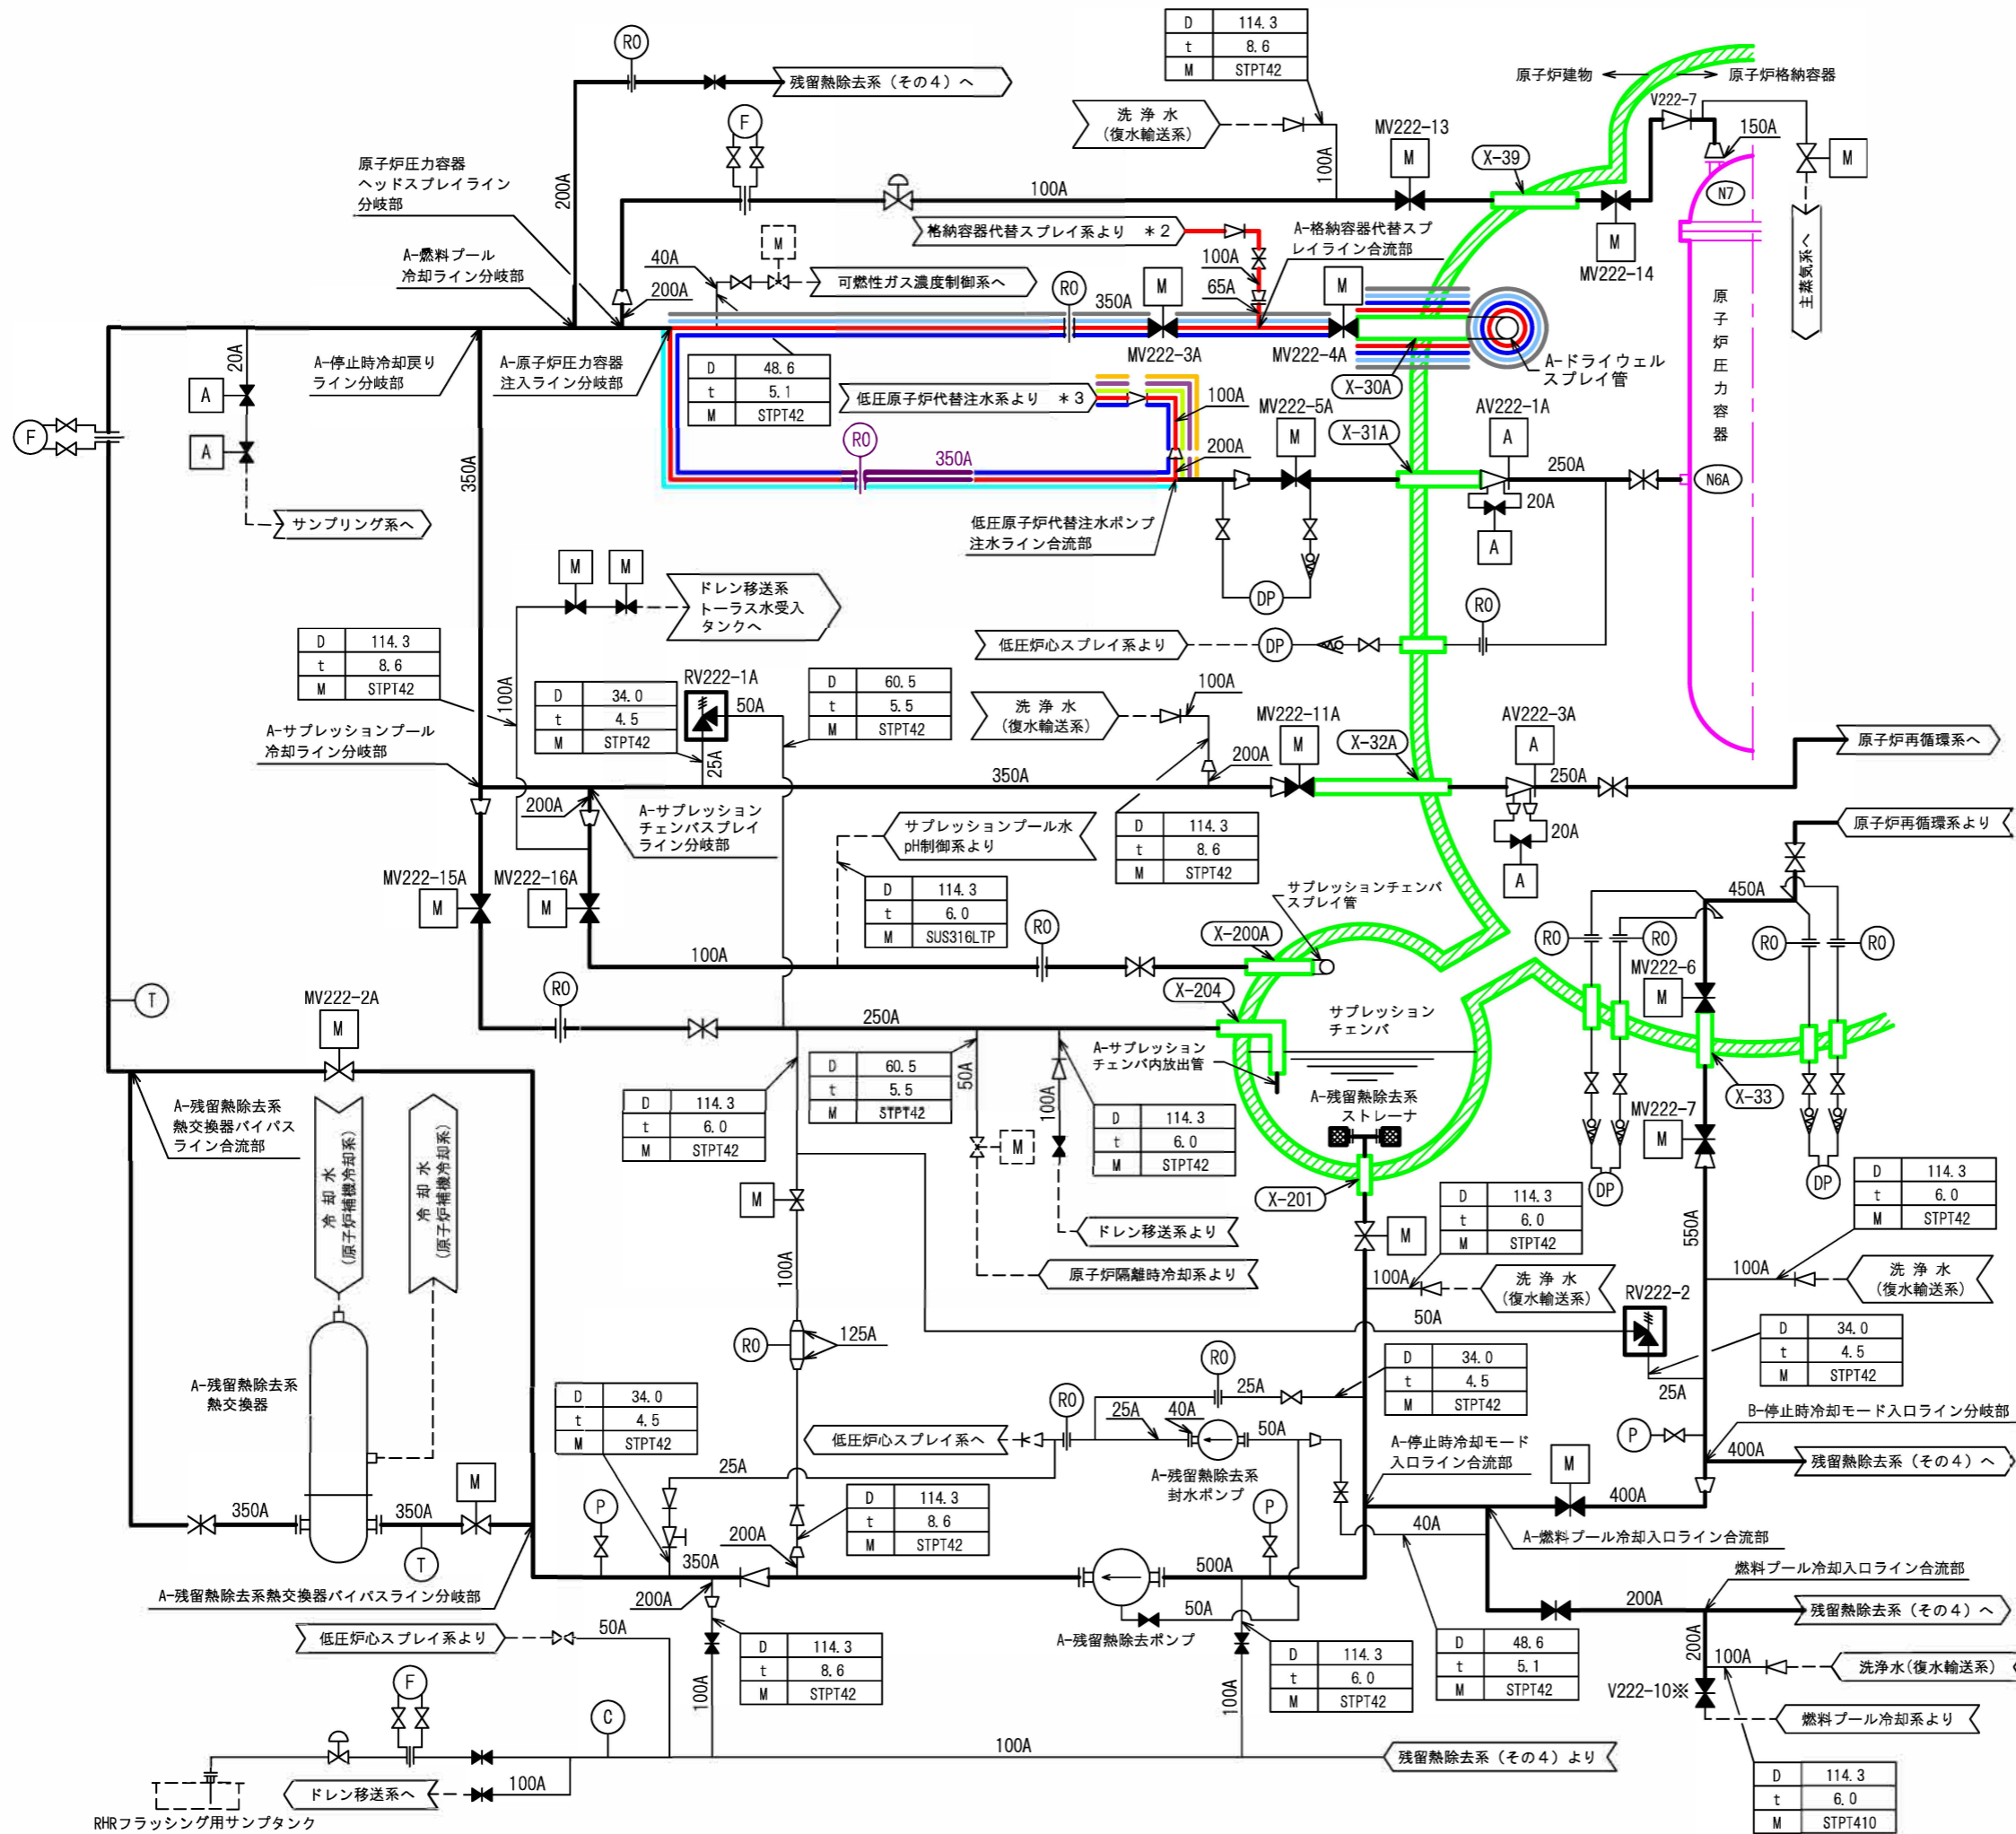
| D | 114.3 |
|---|---|
| t | 8.6 |
| M | STPT42 |

RO
残留熱除去系（その４）へ
原子炉建物　原子炉格納容器
洗浄水（復水輸送系）
100A
MV222-13
M
X-39
V222-7
150A
M
F
原子炉圧力容器ヘッドスプレイライン分岐部
200A
100A
N7
格納容器代替スプレイ系より　＊2
A-格納容器代替スプレイライン合流部
M
MV222-14
主蒸気系へ
A-燃料プール冷却ライン分岐部
40A
200A
可燃性ガス濃度制御系へ
RO
350A
M
100A
65A
M
原子炉圧力容器
20A
A
A-停止時冷却戻りライン分岐部
A-原子炉圧力容器注入ライン分岐部

| D | 48.6 |
|---|---|
| t | 5.1 |
| M | STPT42 |

MV222-3A
MV222-4A
X-30A
A-ドライウェルスプレイ管
F
A
低圧原子炉代替注水系より　＊3
100A
MV222-5A
X-31A
AV222-1A
RO
350A
350A
200A
M
A
250A
N6A
20A
サンプリング系へ
低圧原子炉代替注水ポンプ注水ライン合流部
A
DP
M
M
ドレン移送系トーラス水受入タンクへ
RO

| D | 114.3 |
|---|---|
| t | 8.6 |
| M | STPT42 |

低圧炉心スプレイ系より
DP
100A
RV222-1A

| D | 34.0 |
|---|---|
| t | 4.5 |
| M | STPT42 |

50A

| D | 60.5 |
|---|---|
| t | 5.5 |
| M | STPT42 |

洗浄水（復水輸送系）
100A
A-サプレッションプール冷却ライン分岐部
25A
MV222-11A
M
X-32A
AV222-3A
A
原子炉再循環系へ
350A
200A
250A
200A
A-サプレッションチェンバスプレイライン分岐部
サプレッションプール水pH制御系より

| D | 114.3 |
|---|---|
| t | 8.6 |
| M | STPT42 |

20A
A
原子炉再循環系より
MV222-15A
MV222-16A
M
M

| D | 114.3 |
|---|---|
| t | 6.0 |
| M | SUS316LTP |

サプレッションチェンバスプレイ管
450A
100A
RO
X-200A
RO
RO
RO
RO
T
X-204
MV222-6
M
MV222-2A
RO
M
250A
サプレッションチェンバ
A-サプレッションチェンバ内放出管

| D | 60.5 |
|---|---|
| t | 5.5 |
| M | STPT42 |

50A
X-33
A-残留熱除去系熱交換器バイパスライン合流部

| D | 114.3 |
|---|---|
| t | 6.0 |
| M | STPT42 |

100A
M
A-残留熱除去系ストレーナ

| D | 114.3 |
|---|---|
| t | 6.0 |
| M | STPT42 |

MV222-7
M
冷却水（原子炉補機冷却系）
冷却水（原子炉補機冷却系）
M
X-201
DP
DP

| D | 114.3 |
|---|---|
| t | 6.0 |
| M | STPT42 |

| D | 114.3 |
|---|---|
| t | 6.0 |
| M | STPT42 |

ドレン移送系より
M
100A
原子炉隔離時冷却系より
550A
100A
洗浄水（復水輸送系）
100A
洗浄水（復水輸送系）
RV222-2
50A
RO
125A
A-残留熱除去系熱交換器

| D | 34.0 |
|---|---|
| t | 4.5 |
| M | STPT42 |

RO
25A

| D | 34.0 |
|---|---|
| t | 4.5 |
| M | STPT42 |

| D | 34.0 |
|---|---|
| t | 4.5 |
| M | STPT42 |

25A
RO
25A
40A
低圧炉心スプレイ系へ
50A
P
B-停止時冷却モード入口ライン分岐部
A-停止時冷却モード入口ライン合流部
400A
残留熱除去系（その４）へ
M
25A
A-残留熱除去系封水ポンプ
M
P
P
400A
350A
350A

| D | 114.3 |
|---|---|
| t | 8.6 |
| M | STPT42 |

40A
A-燃料プール冷却入口ライン合流部
T
200A
350A
500A
燃料プール冷却入口ライン合流部
A-残留熱除去系熱交換器バイパスライン分岐部
200A
200A
残留熱除去系（その４）へ
50A
A-残留熱除去ポンプ
低圧炉心スプレイ系より
50A
F

| D | 114.3 |
|---|---|
| t | 8.6 |
| M | STPT42 |

| D | 114.3 |
|---|---|
| t | 6.0 |
| M | STPT42 |

| D | 48.6 |
|---|---|
| t | 5.1 |
| M | STPT42 |

200A
100A
洗浄水（復水輸送系）
C
100A
100A
V222-10※
燃料プール冷却系より
100A
残留熱除去系（その４）より
ドレン移送系へ
100A
RHRフラッシング用サンプタンク

| D | 114.3 |
|---|---|
| t | 6.0 |
| M | STPT410 |